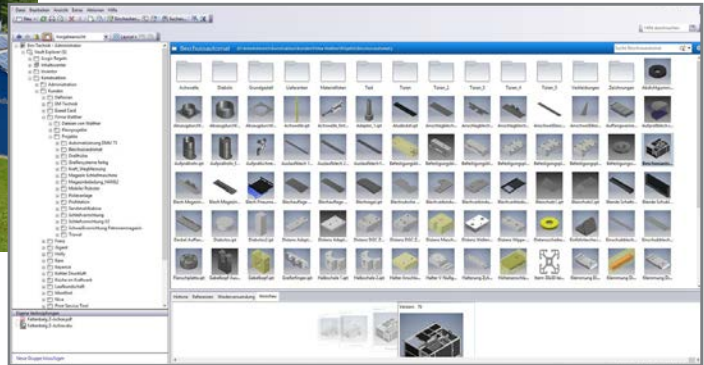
Datei Bearbeiten Ansicht Extras Aktionen Hilfe

Hilfe durchsuchen

Vorgabeansicht

Layout 1

Biegeautomat

Suche Biegeautomat

Achsvelle Dialoto Grundgestell Lieferanten Materiallisten Teck Toner Toner_2 Toner_3 Toner_4 Toner_5 Verbindungen Zeichnungen

Biegeautomat

Hülle Referenzen Wiederverwendung Ansichten

Version: 15

Eigene Verknüpfungen

Fellenberg-D-Achse.ipt

Fellenberg-D-Achse.idw

Neue Gruppe hinzufügen

Vault Explorer

Ergebnis

Administration

Kunden

Konstruktion

Projekte

Bohrmaschine

Steuerung

Fertigung

Vertrieb

Service

Verwaltung

Qualitätssicherung

Messtechnik

Einkauf

Lager

Vorlagen

Archiv

Auftrag

Entwicklung

Produktion

Versand

Dokumente

Normteile

Zukaufteile

Allgemein

Hilfe

Neu